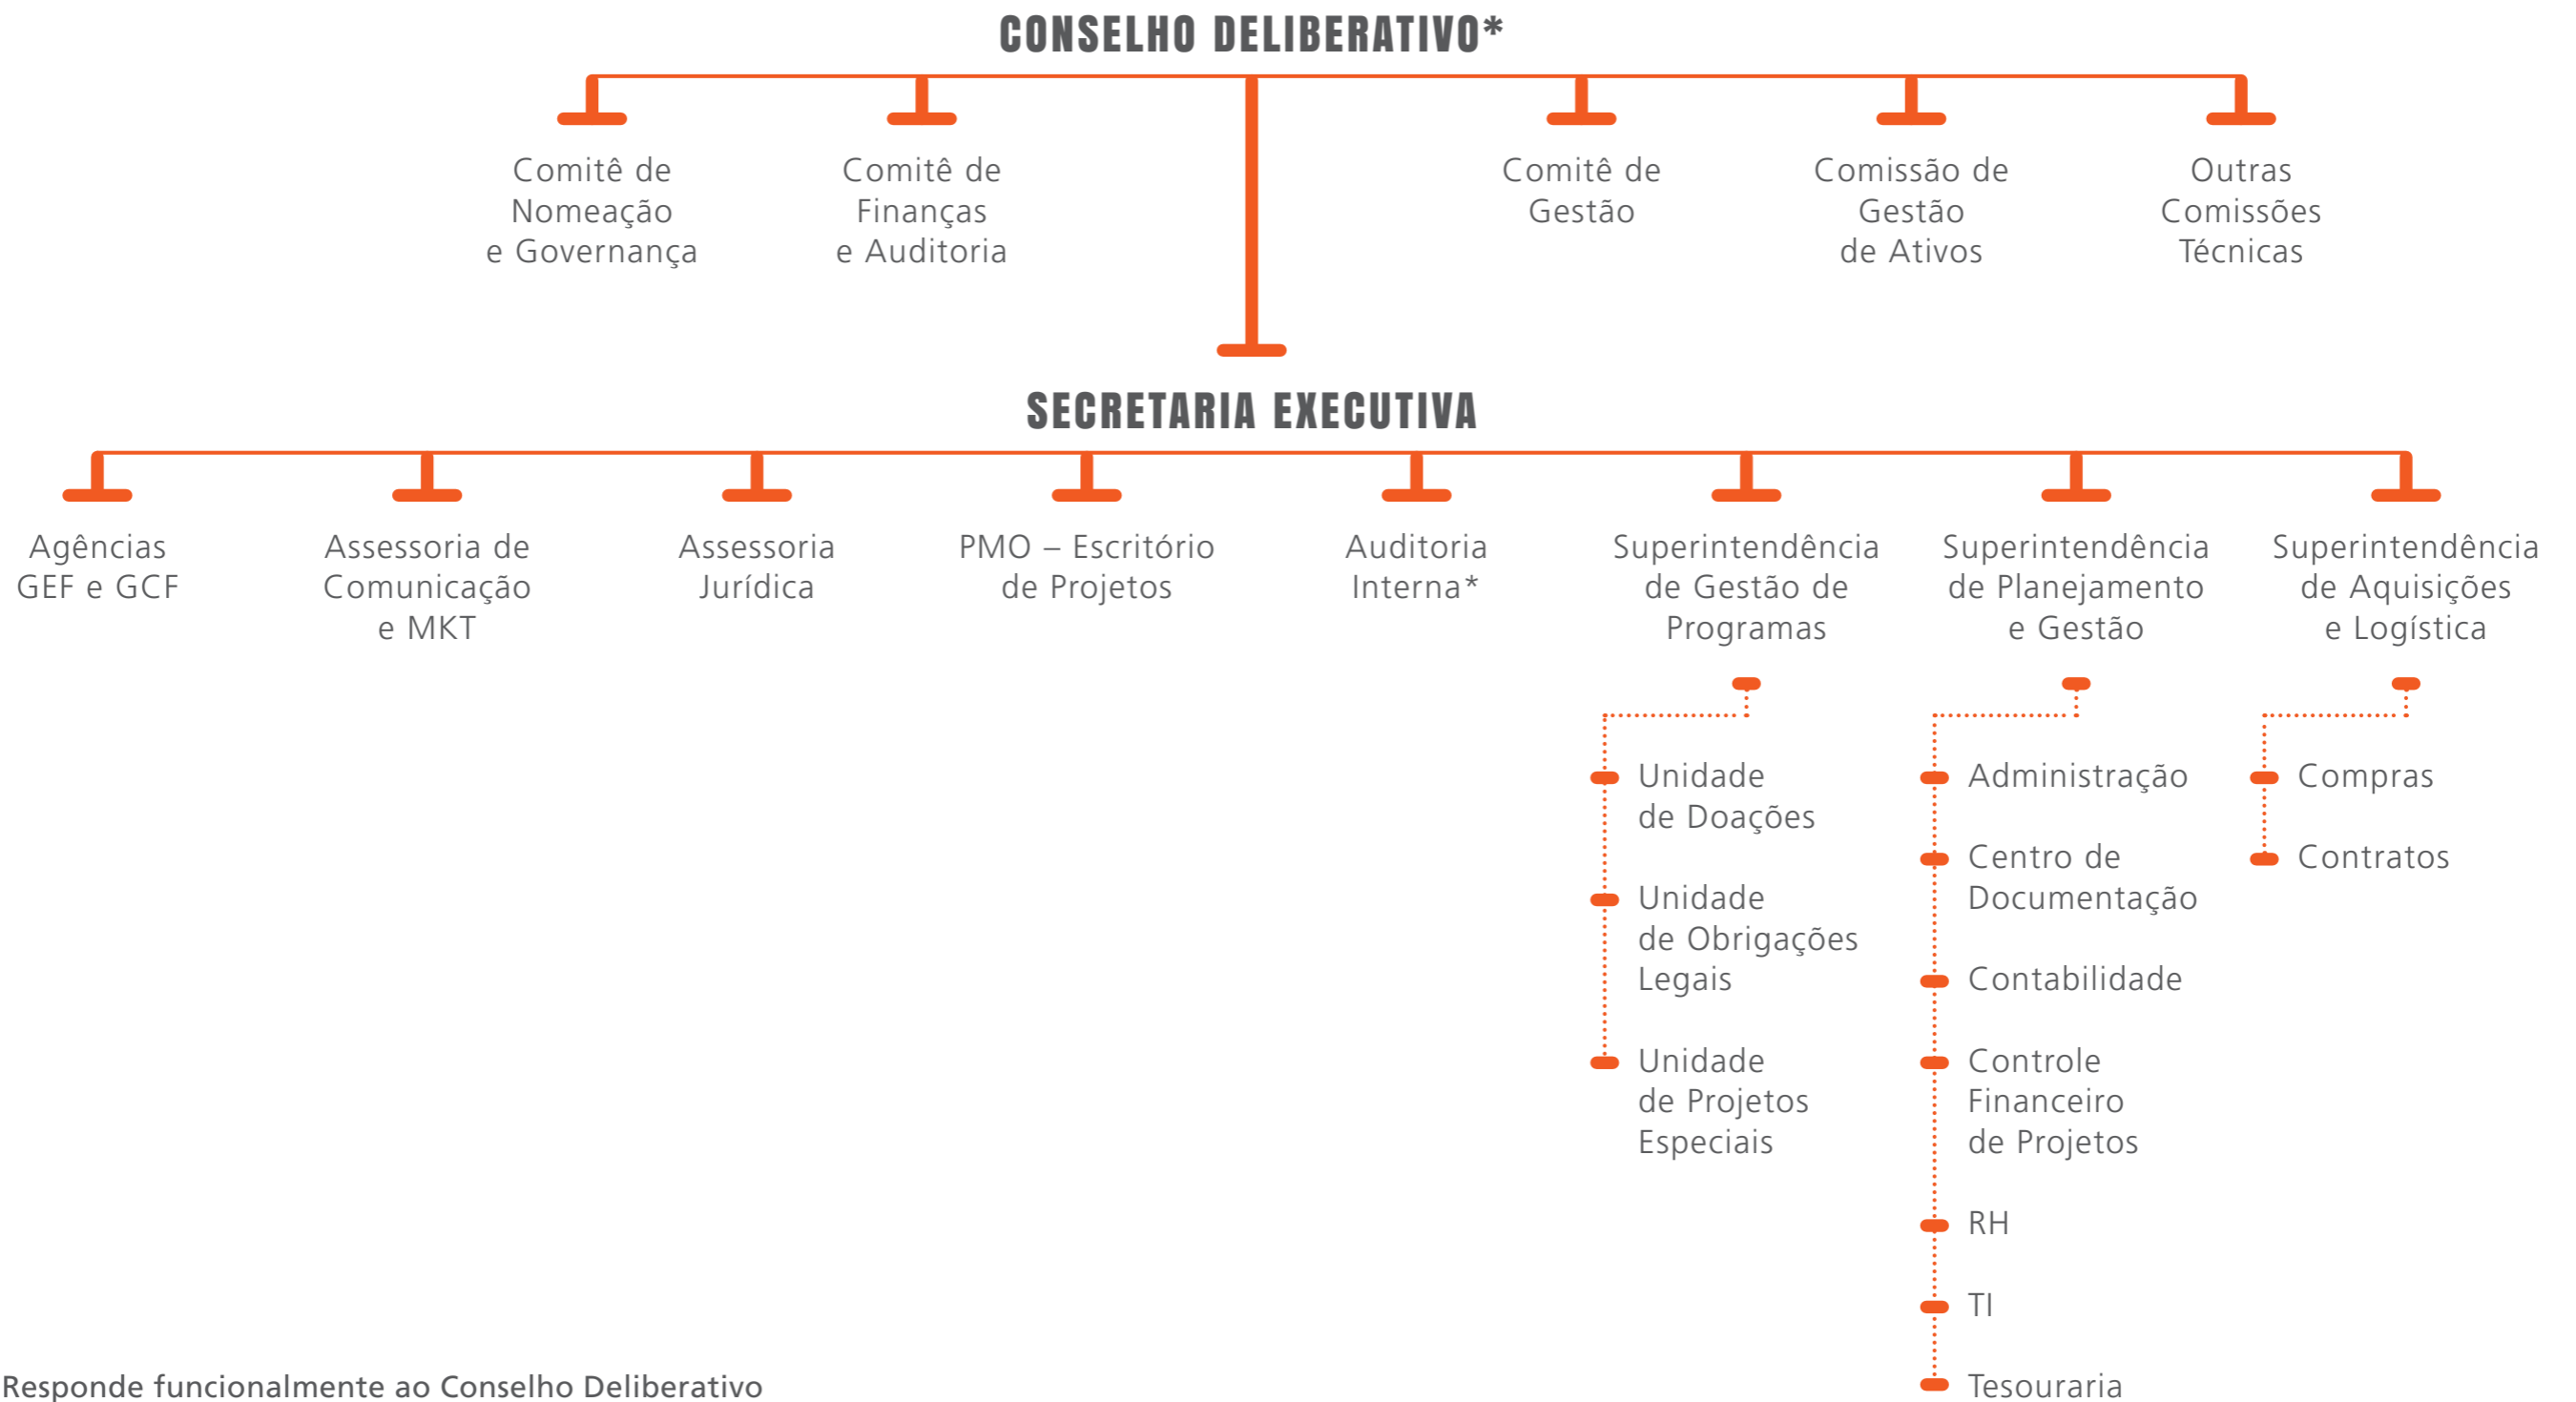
CONSELHO DELIBERATIVO*

Comitê de Nomeação e Governança

Comitê de Finanças e Auditoria

Comitê de Gestão

Comissão de Gestão de Ativos

Outras Comissões Técnicas

SECRETARIA EXECUTIVA

Agências GEF e GCF

Assessoria de Comunicação e MKT

Assessoria Jurídica

PMO – Escritório de Projetos

Auditoria Interna*

Superintendência de Gestão de Programas

Unidade de Doações

Unidade de Obrigações Legais

Unidade de Projetos Especiais

Superintendência de Planejamento e Gestão

Administração

Centro de Documentação

Contabilidade

Controle Financeiro de Projetos

RH

TI

Tesouraria

Superintendência de Aquisições e Logística

Compras

Contratos

Responde funcionalmente ao Conselho Deliberativo